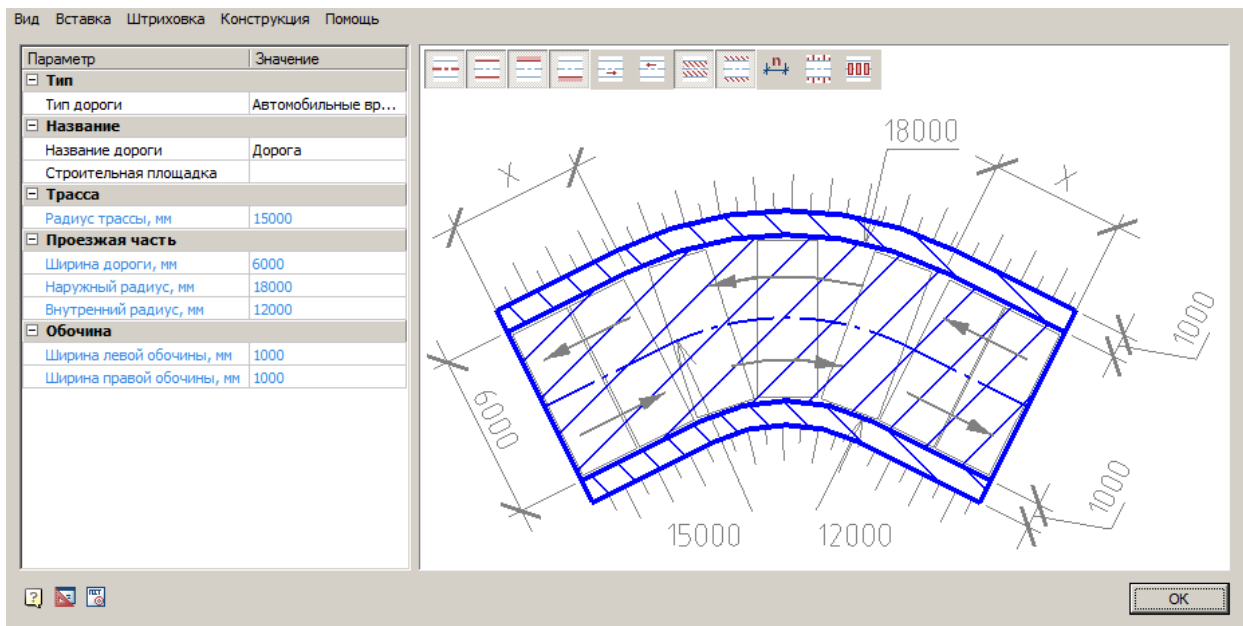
Вид Вставка Штриховка Конструкция Помощь

| Параметр | Значение |
|---|---|
| ⊟ Тип | |
| Тип дороги | Автомобильные вр... |
| ⊟ Название | |
| Название дороги | Дорога |
| Строительная площадка | |
| ⊟ Трасса | |
| Радиус трассы, мм | 15000 |
| ⊟ Проезжая часть | |
| Ширина дороги, мм | 6000 |
| Наружный радиус, мм | 18000 |
| Внутренний радиус, мм | 12000 |
| ⊟ Обочина | |
| Ширина левой обочины, мм | 1000 |
| Ширина правой обочины, мм | 1000 |

n

18000
1000
6000
1000
15000
12000

OK